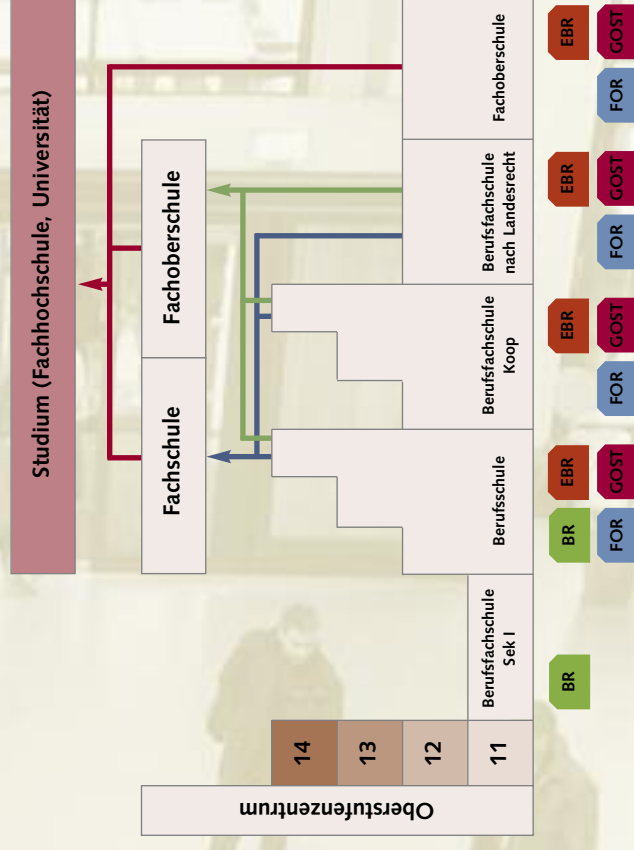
Studium (Fachhochschule, Universität)

Fachschule

Fachoberschule

Berufsschule

Berufsfachschule Koop

Berufsfachschule nach Landesrecht

Fachoberschule

Berufsfachschule Sek I

Oberstufenzentrum

11

12

13

14

BR

BR

FOR

EBR

GOST

FOR

EBR

GOST

FOR

EBR

GOST

FOR

EBR

GOST